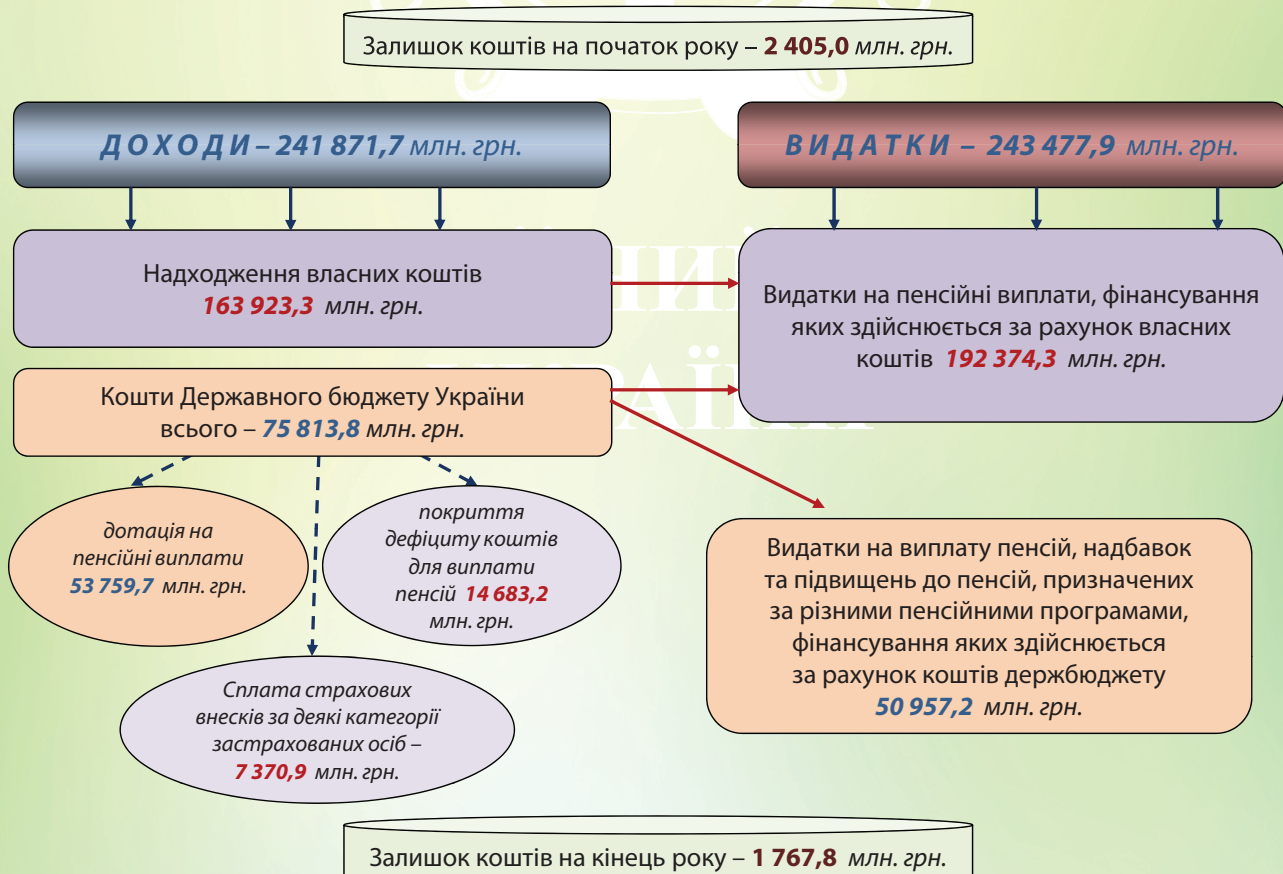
Залишок коштів на початок року – **2 405,0** *млн. грн.*

*Д О Х О Д И – 241 871,7 млн. грн.*

*В И Д А Т К И – 243 477,9 млн. грн.*

Надходження власних коштів *163 923,3 млн. грн.*

Видатки на пенсійні виплати, фінансування яких здійснюється за рахунок власних коштів *192 374,3 млн. грн.*

Кошти Державного бюджету України всього – *75 813,8 млн. грн.*

*дотація на пенсійні виплати 53 759,7 млн. грн.*

*покриття дефіциту коштів для виплати пенсій 14 683,2 млн. грн.*

*Сплата страхових внесків за деякі категорії застрахованих осіб – 7 370,9 млн. грн.*

Видатки на виплату пенсій, надбавок та підвищень до пенсій, призначених за різними пенсійними програмами, фінансування яких здійснюється за рахунок коштів держбюджету *50 957,2 млн. грн.*

Залишок коштів на кінець року – **1 767,8** *млн. грн.*